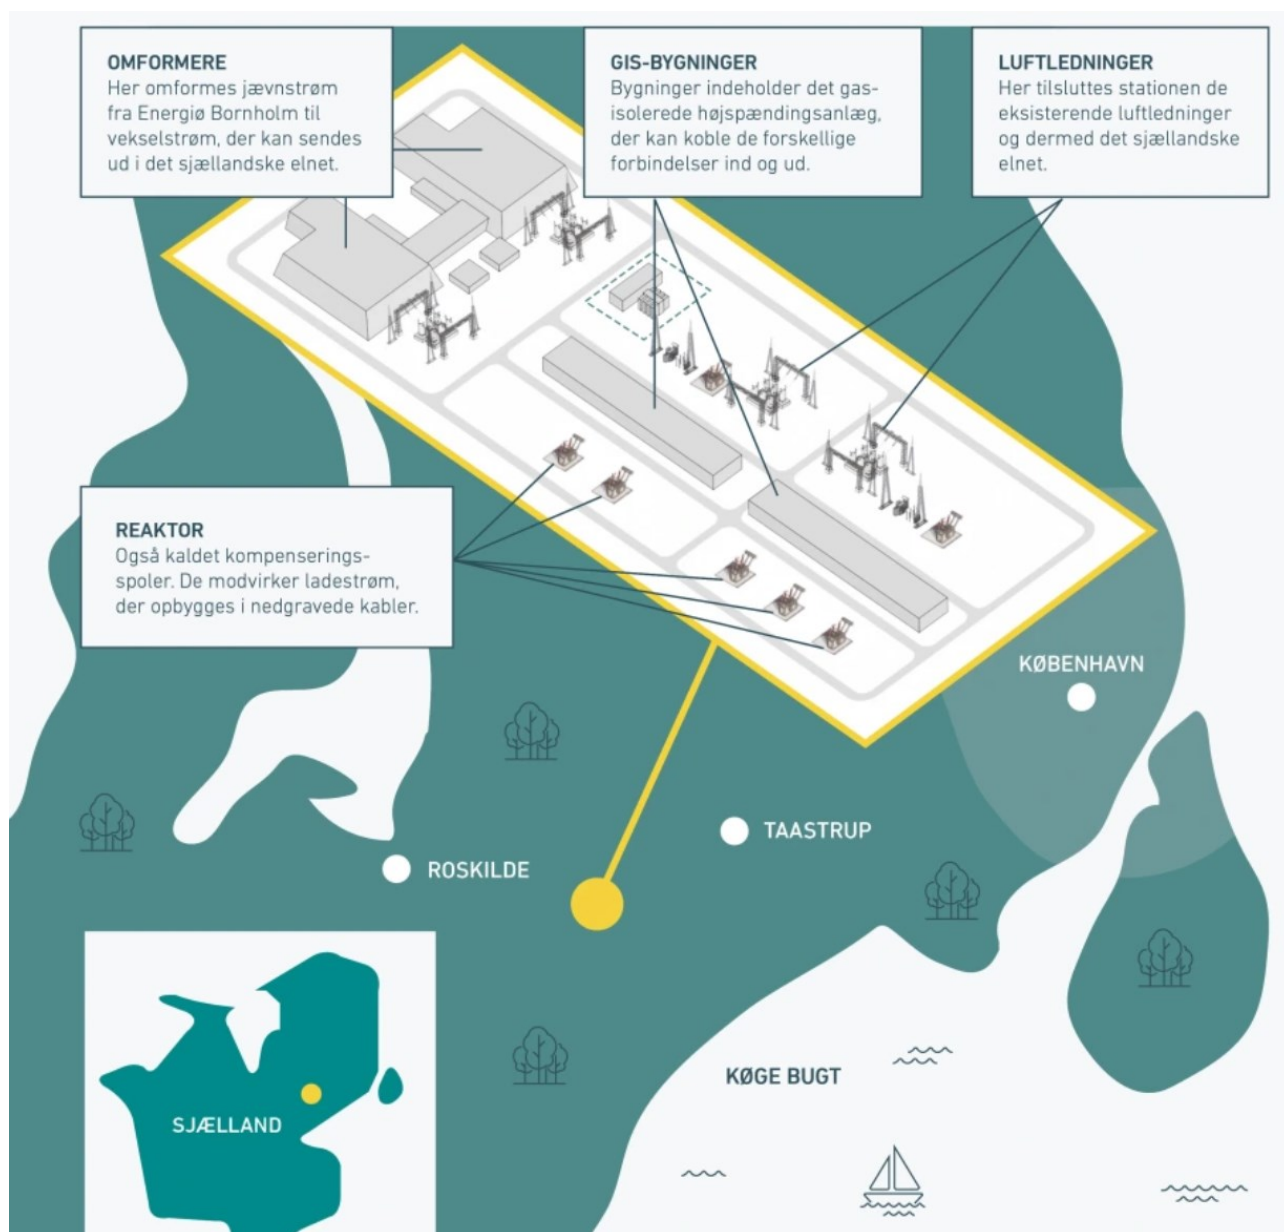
OMFORMERE
Her omformes jævnstrøm fra Energiø Bornholm til vekselstrøm, der kan sendes ud i det sjællandske elnet.

GIS-BYGNINGER
Bygninger indeholder det gasisolerede højspændingsanlæg, der kan koble de forskellige forbindelser ind og ud.

LUFTLEDNINGER
Her tilsluttes stationen de eksisterende luftledninger og dermed det sjællandske elnet.

REAKTOR
Også kaldet kompenseringsspoler. De modvirker ladestrøm, der opbygges i nedgravede kabler.

KØBENHAVN

TAASTRUP

ROSKILDE

KØGE BUGT

SJÆLLAND